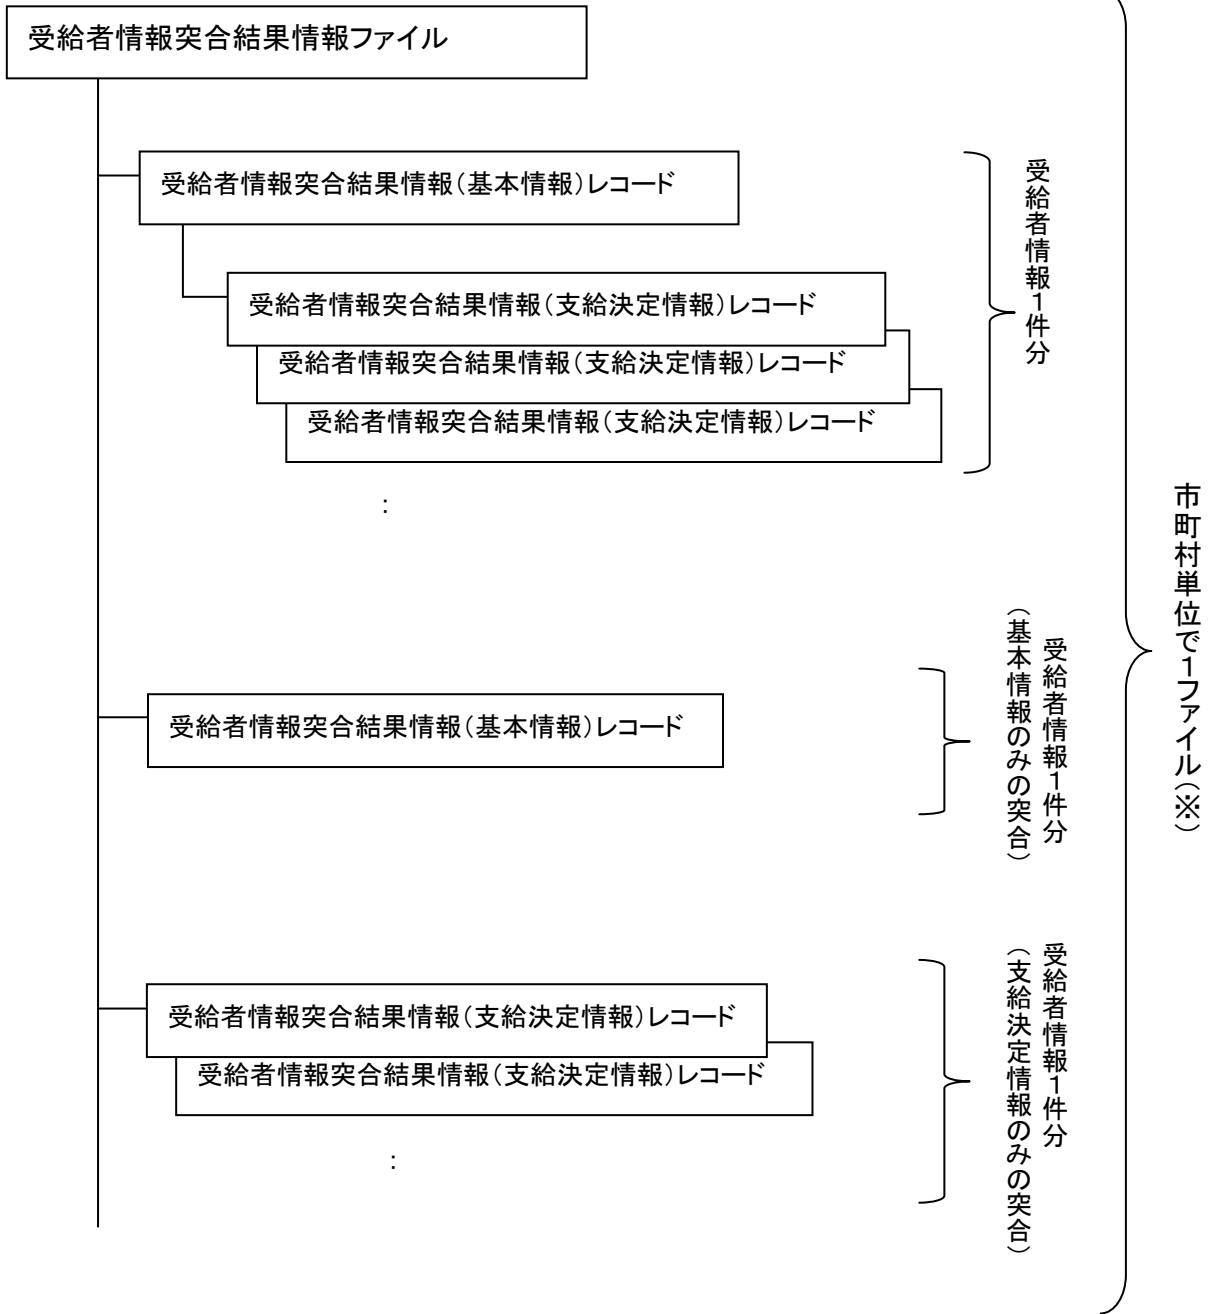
受給者情報突合結果情報ファイル

受給者情報突合結果情報(基本情報)レコード

受給者情報突合結果情報(支給決定情報)レコード

受給者情報突合結果情報(支給決定情報)レコード

受給者情報突合結果情報(支給決定情報)レコード

受給者情報1件分

:

受給者情報突合結果情報(基本情報)レコード

受給者情報1件分
(基本情報のみの突合)

受給者情報突合結果情報(支給決定情報)レコード

受給者情報突合結果情報(支給決定情報)レコード

:

受給者情報1件分
(支給決定情報のみの突合)

市町村単位で1ファイル(※)